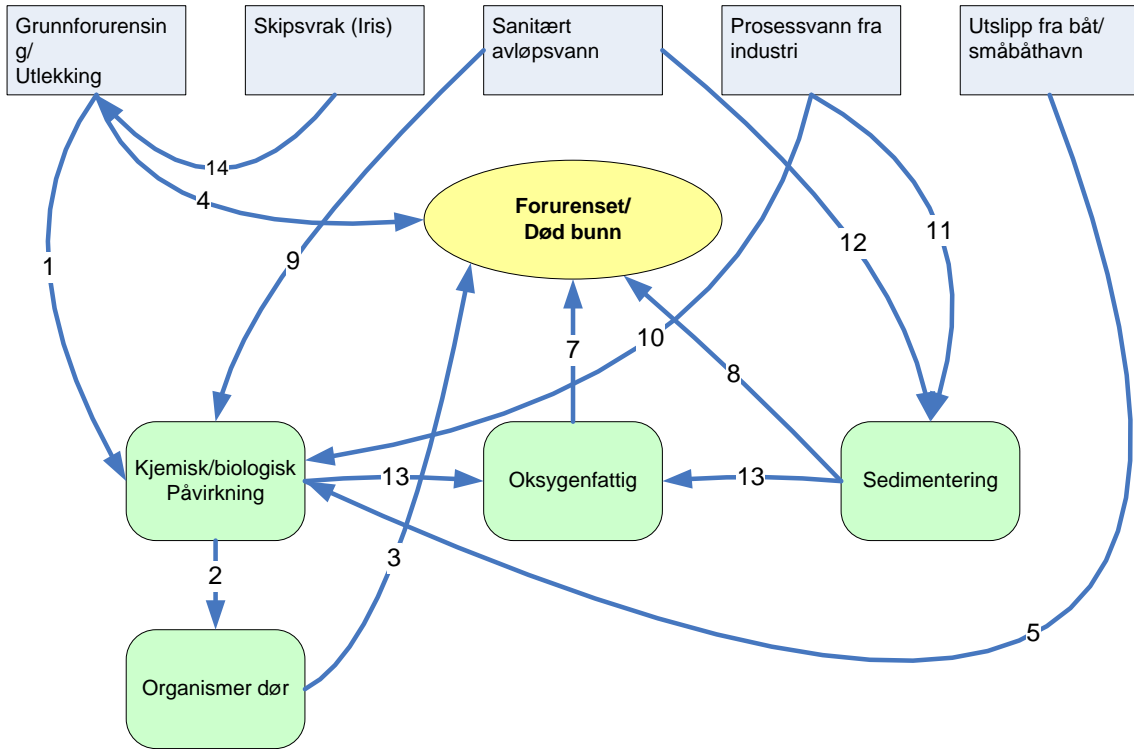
Grunnforurensing/
Utlekking

Skipsvrak (Iris)

Sanitært avløpsvann

Prosessvann fra industri

Utslipp fra båt/ småbåthavn

14

4

Forurenset/
Død bunn

1

9

12

11

10

7

8

Kjemisk/biologisk Påvirkning

13

Oksygenfattig

13

Sedimentering

2

3

5

Organismer dør